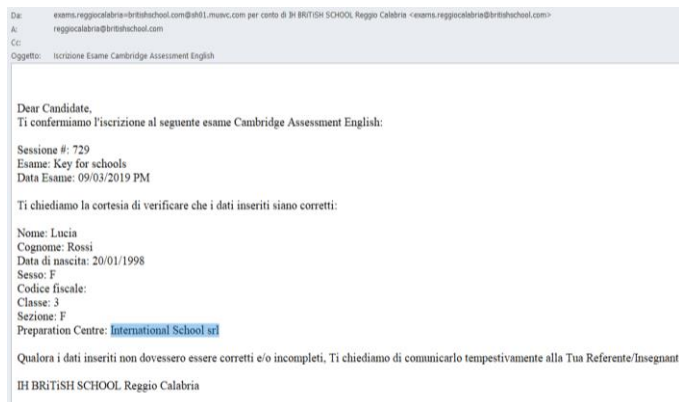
Da: exams.reggiocalabria=britishschool.com@sh01.musvc.com per conto di IH BRITISH SCHOOL Reggio Calabria <exams.reggiocalabria@britishschool.com>
A: reggiocalabria@britishschool.com
Cc:
Oggetto: Iscrizione Esame Cambridge Assessment English

Dear Candidate,
Ti confermiamo l'iscrizione al seguente esame Cambridge Assessment English:

Sessione #: 729
Esame: Key for schools
Data Esame: 09/03/2019 PM

Ti chiediamo la cortesia di verificare che i dati inseriti siano corretti:

Nome: Lucia
Cognome: Rossi
Data di nascita: 20/01/1998
Sesso: F
Codice fiscale:
Classe: 3
Sezione: F
Preparation Centre: International School srl

Qualora i dati inseriti non dovessero essere corretti e/o incompleti, Ti chiediamo di comunicarlo tempestivamente alla Tua Referente/Insegnant

IH BRiTiSH SCHOOL Reggio Calabria